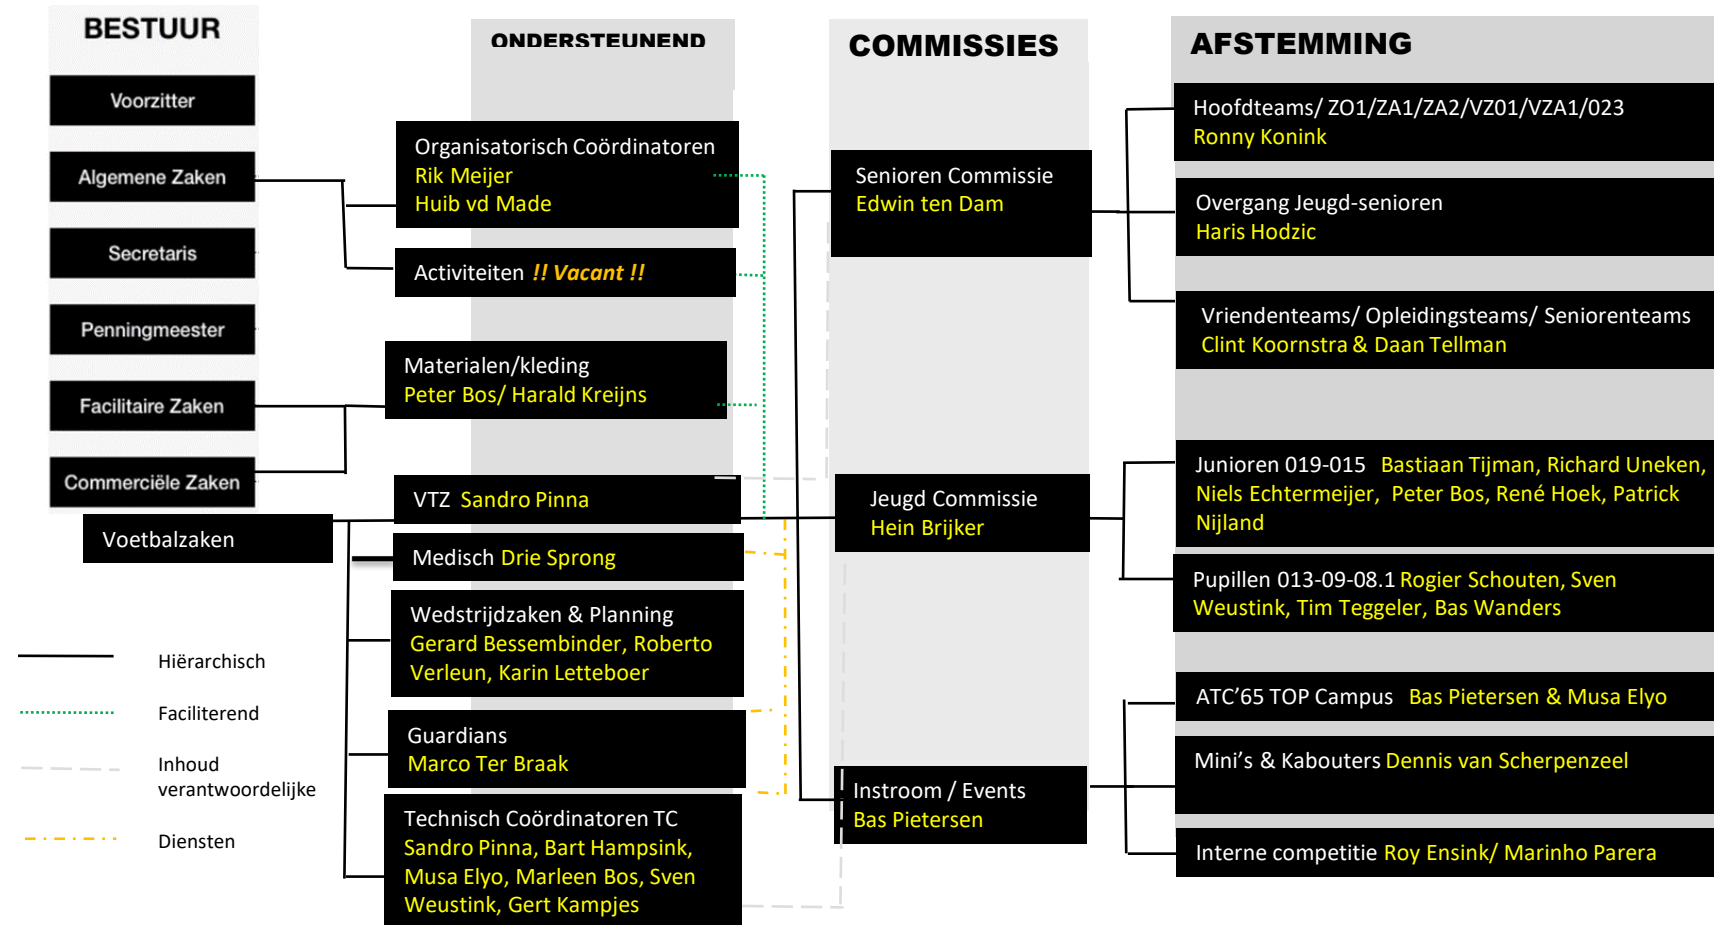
BESTUUR

Voorzitter

Algemene Zaken

Secretaris

Penningmeester

Facilitaire Zaken

Commerciële Zaken

Voetbalzaken

ONDERSTEUNEND

Organisatorisch Coördinatoren
Rik Meijer
Huib vd Made

Activiteiten !! Vacant !!

Materialen/kleding
Peter Bos/ Harald Kreijns

VTZ Sandro Pinna

Medisch Drie Sprong

Wedstrijdzaken & Planning
Gerard Bessembinder, Roberto Verleun, Karin Letteboer

Guardians
Marco Ter Braak

Technisch Coördinatoren TC
Sandro Pinna, Bart Hampsink, Musa Elyo, Marleen Bos, Sven Weustink, Gert Kampjes

COMMISSIES

Senioren Commissie
Edwin ten Dam

Jeugd Commissie
Hein Brijker

Instroom / Events
Bas Pietersen

AFSTEMMING

Hoofdteams/ ZO1/ZA1/ZA2/VZ01/VZA1/023
Ronny Konink

Overgang Jeugd-senioren
Haris Hodzic

Vriendenteams/ Opleidingsteams/ Seniorenteams
Clint Koornstra & Daan Tellman

Junioren 019-015 Bastiaan Tijman, Richard Uneken, Niels Echtermeijer, Peter Bos, René Hoek, Patrick Nijland

Pupillen 013-09-08.1 Rogier Schouten, Sven Weustink, Tim Teggeler, Bas Wanders

ATC’65 TOP Campus Bas Pietersen & Musa Elyo

Mini’s & Kabouters Dennis van Scherpenzeel

Interne competitie Roy Ensink/ Marinho Parera

Hiërarchisch

Faciliterend

Inhoud verantwoordelijke

Diensten